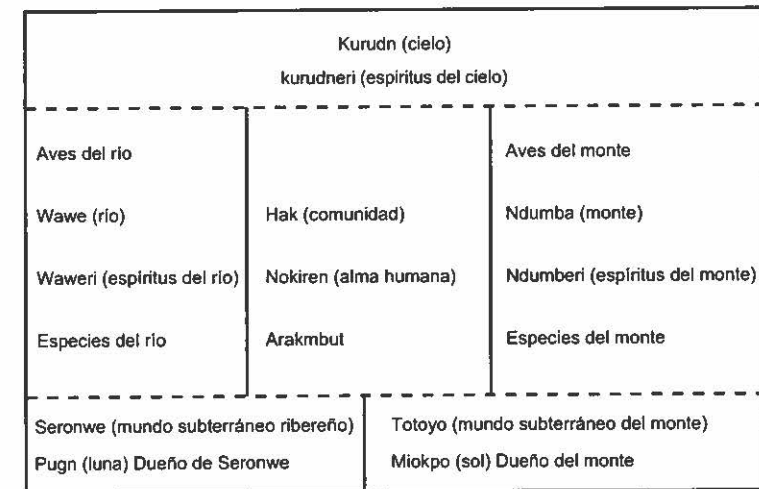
Kurudn (cielo)
kurudneri (espiritus del cielo)

Aves del rio

Wawe (rio)

Waweri (espiritus del rio)

Especies del rio

Hak (comunidad)

Nokiren (alma humana)

Arakmbut

Aves del monte

Ndumba (monte)

Ndumberi (espiritus del monte)

Especies del monte

Seronwe (mundo subterráneo ribereño)

Pugn (luna) Dueño de Seronwe

Totoyo (mundo subterráneo del monte)

Miokpo (sol) Dueño del monte